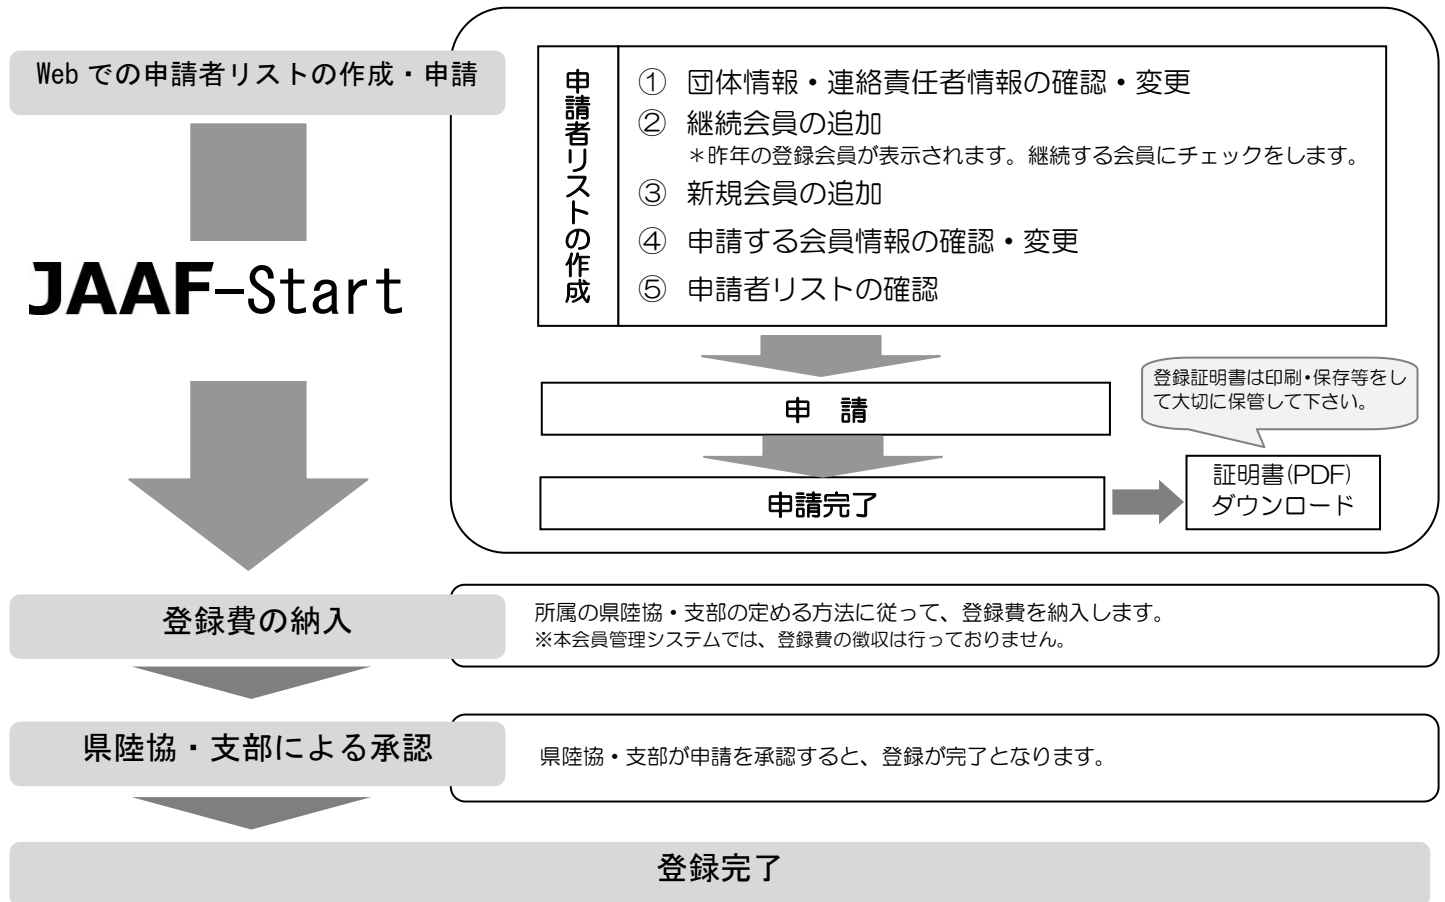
Web での申請者リストの作成・申請

JAAF-Start

申請者リストの作成

① 団体情報・連絡責任者情報の確認・変更
② 継続会員の追加
＊昨年の登録会員が表示されます。継続する会員にチェックをします。
③ 新規会員の追加
④ 申請する会員情報の確認・変更
⑤ 申請者リストの確認

申 請

登録証明書は印刷･保存等をして大切に保管して下さい。

申請完了

証明書(PDF) ダウンロード

登録費の納入

所属の県陸協・支部の定める方法に従って、登録費を納入します。
※本会員管理システムでは、登録費の徴収は行っておりません。

県陸協・支部による承認

県陸協・支部が申請を承認すると、登録が完了となります。

登録完了